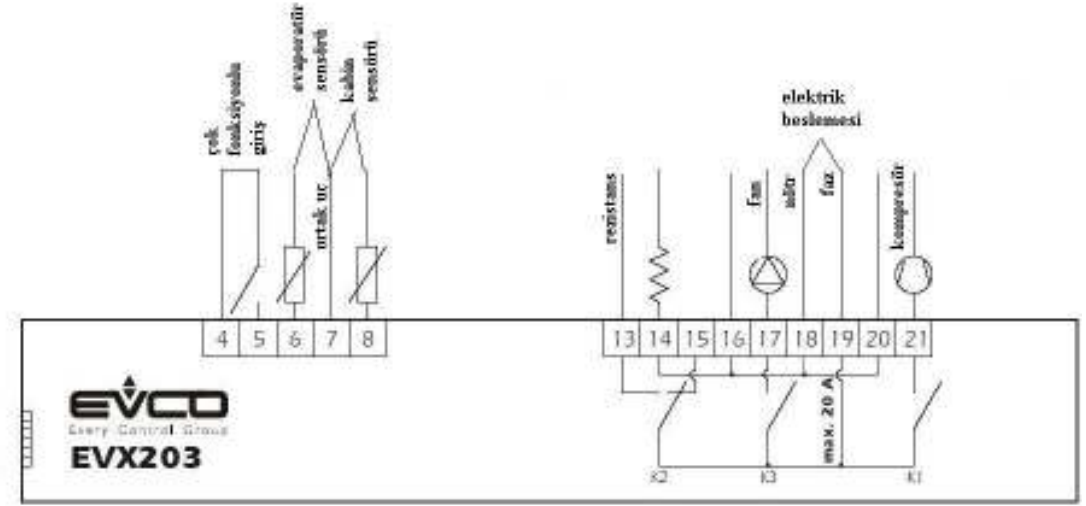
çok fonksiyonlu giriş
evaporatör sensörü
kabin sensörü
ortak uç
elektrik beslemesi
rezistans
fan
nötr
faz
kompresör
4 5 6 7 8
13 14 15 16 17 18 19 20 21
EVCO
Every Control Group
EVX203
max. 20 A
K2
K3
K1